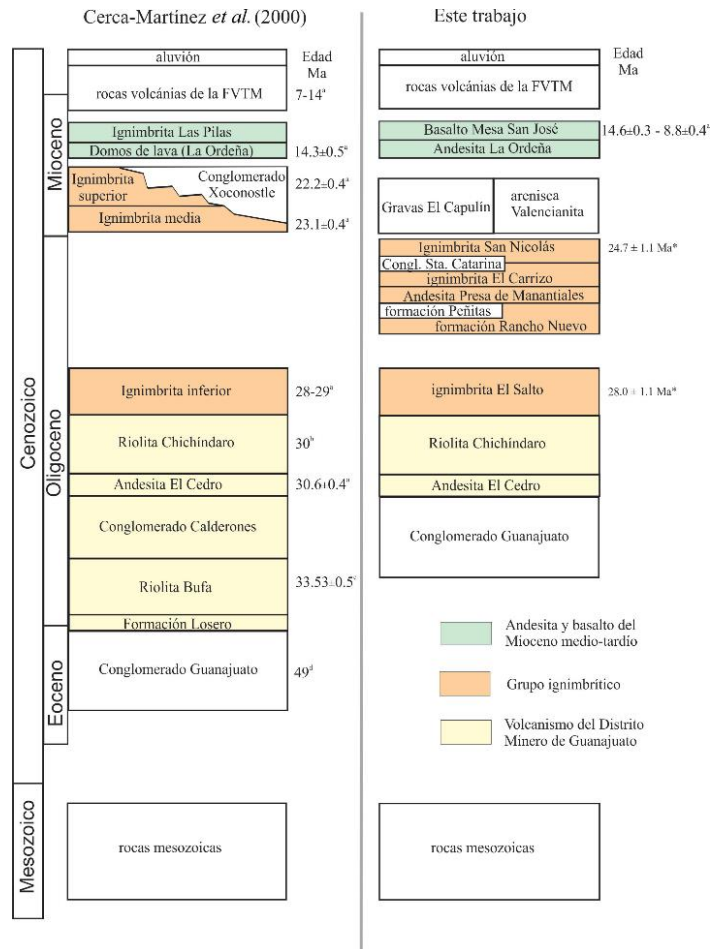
Cerca-Martínez *et al.* (2000)

Este trabajo

aluvión

Edad Ma

rocas volcánias de la FVTM

7-14ª

Ignimbrita Las Pilas

Domos de lava (La Ordeña)

14.3±0.5ª

Ignimbrita superior

Conglomerado Xoconostle

22.2±0.4ª

Ignimbrita media

23.1±0.4ª

Ignimbrita inferior

28-29ª

Riolita Chichíndaro

30ᵇ

Andesita El Cedro

30.6±0.4ª

Conglomerado Calderones

Riolita Bufa

33.53±0.5ᶜ

Formación Losero

Conglomerado Guanajuato

49ᵈ

rocas mesozoicas

aluvión

Edad Ma

rocas volcánias de la FVTM

Basalto Mesa San José

14.6±0.3 - 8.8±0.4ª

Andesita La Ordeña

Gravas El Capulín

arenisca Valencianita

Ignimbrita San Nicolás

24.7 ± 1.1 Ma*

Congl. Sta. Catarina

ignimbrita El Carrizo

Andesita Presa de Manantiales

formación Peñitas

formación Rancho Nuevo

ignimbrita El Salto

28.0 ± 1.1 Ma*

Riolita Chichíndaro

Andesita El Cedro

Conglomerado Guanajuato

Andesita y basalto del Mioceno medio-tardío

Grupo ignimbrítico

Volcanismo del Distrito Minero de Guanajuato

rocas mesozoicas

Mioceno

Oligoceno

Eoceno

Cenozoico

Mesozoico